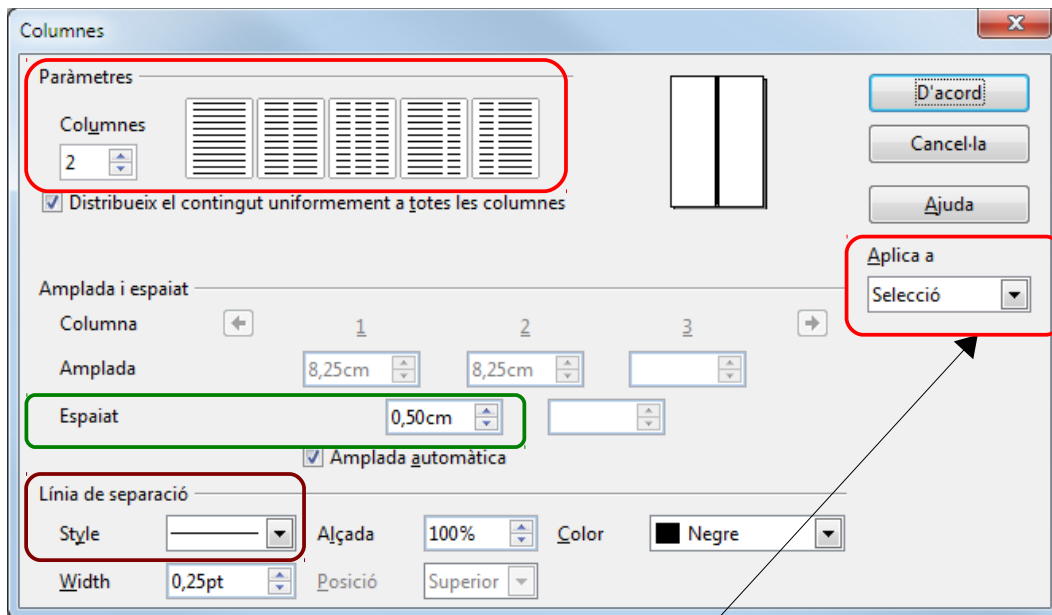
Columnes

Paràmetres

Columnes

2

Distribueix el contingut uniformement a totes les columnes

D'acord

Cancel·la

Ajuda

Aplica a

Selecció

Amplada i espaiat

Columna

1

2

3

Amplada

8,25cm

8,25cm

Espaiat

0,50cm

Amplada automàtica

Línia de separació

Style

Alçada

100%

Color

Negre

Width

0,25pt

Posició

Superior